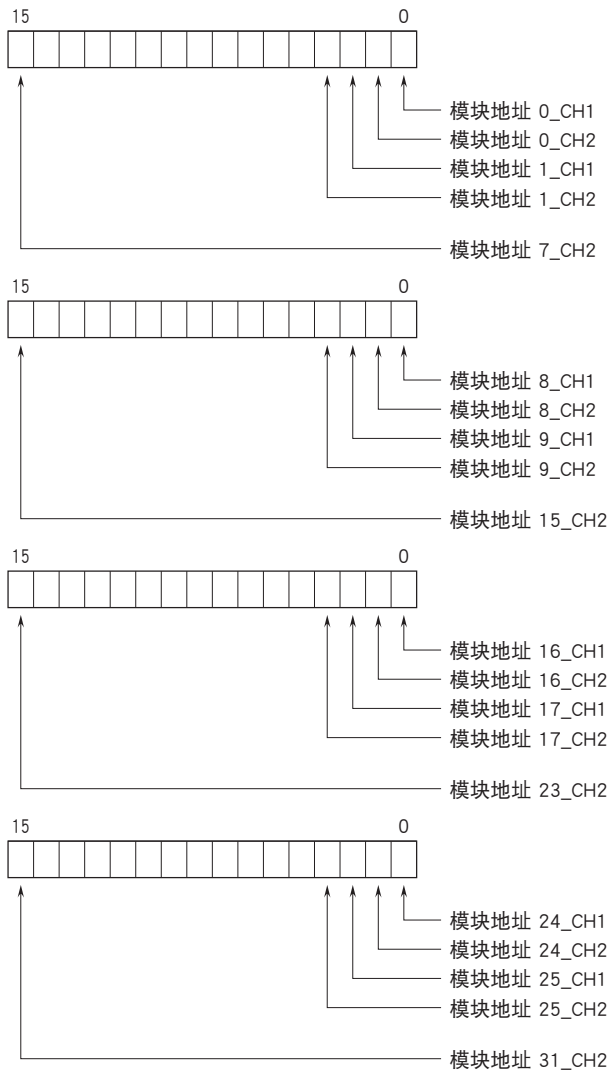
15 0

模块地址 0_CH1
模块地址 0_CH2
模块地址 1_CH1
模块地址 1_CH2
模块地址 7_CH2

15 0

模块地址 8_CH1
模块地址 8_CH2
模块地址 9_CH1
模块地址 9_CH2
模块地址 15_CH2

15 0

模块地址 16_CH1
模块地址 16_CH2
模块地址 17_CH1
模块地址 17_CH2
模块地址 23_CH2

15 0

模块地址 24_CH1
模块地址 24_CH2
模块地址 25_CH1
模块地址 25_CH2
模块地址 31_CH2